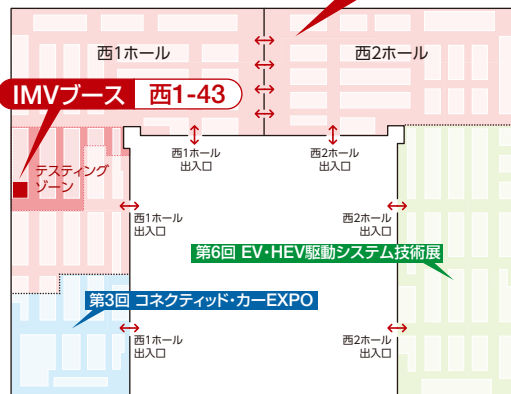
西1ホール

西2ホール

IMVブース 西1-43

テスティングゾーン

西1ホール出入口

西2ホール出入口

西1ホール出入口

西2ホール出入口

第6回 EV・HEV駆動システム技術展

第3回 コネクティッド・カーEXPO

西1ホール出入口

西2ホール出入口